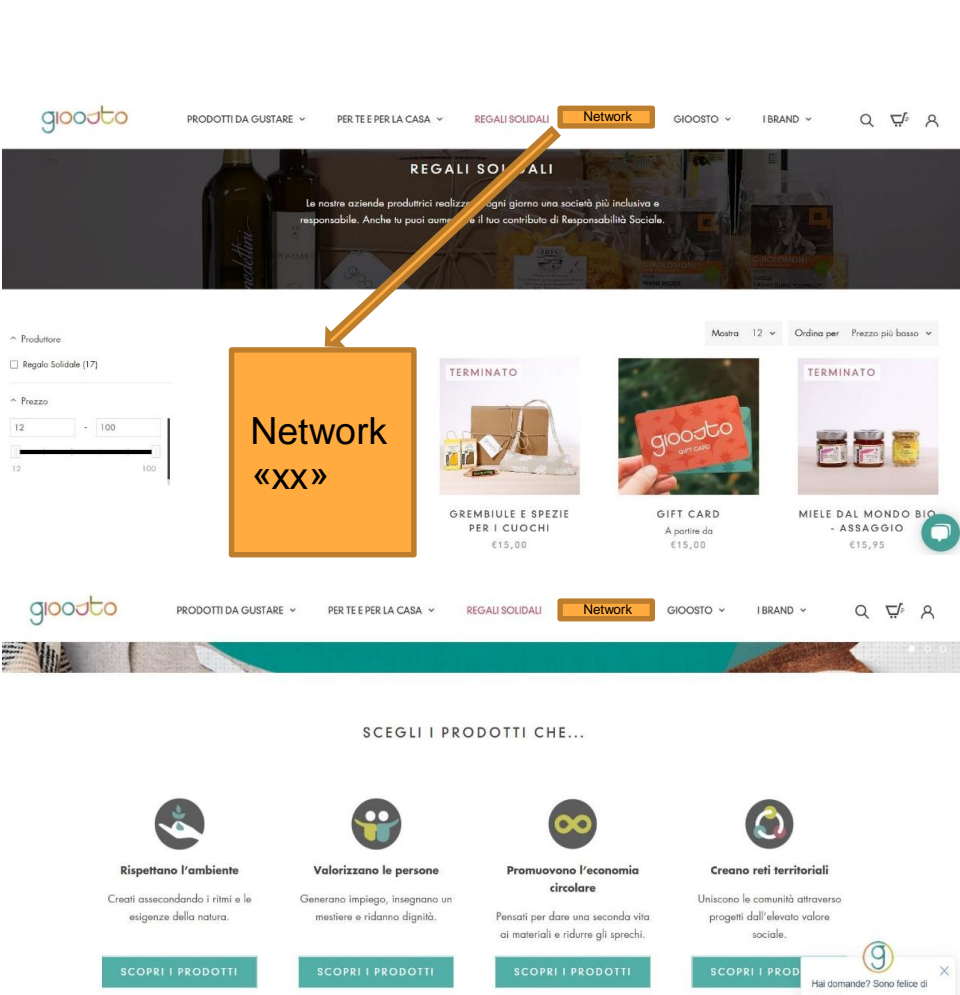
gioosto PRODOTTI DA GUSTARE PER TE E PER LA CASA REGALI SOLIDALI Network GIOOSTO I BRAND

REGALI SOLIDALI

Le nostre aziende produttrici realizz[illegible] ogni giorno una società più inclusiva e responsabile. Anche tu puoi aum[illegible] il tuo contributo di Responsabilità Sociale.

Produttore

Regalo Solidale (17)

Prezzo

12 - 100

12 100

Network «xx»

Mostra 12 Ordina per Prezzo più basso

TERMINATO

GREMBIULE E SPEZIE PER I CUOCHI
€15,00

gioosto GIFT CARD

GIFT CARD
A partire da
€15,00

TERMINATO

MIELE DAL MONDO BIO - ASSAGGIO
€15,95

gioosto PRODOTTI DA GUSTARE PER TE E PER LA CASA REGALI SOLIDALI Network GIOOSTO I BRAND

SCEGLI I PRODOTTI CHE...

Rispettano l'ambiente
Creati assecondando i ritmi e le esigenze della natura.
SCOPRI I PRODOTTI

Valorizzano le persone
Generano impiego, insegnano un mestiere e ridanno dignità.
SCOPRI I PRODOTTI

Promuovono l'economia circolare
Pensati per dare una seconda vita ai materiali e ridurre gli sprechi.
SCOPRI I PRODOTTI

Creano reti territoriali
Uniscono le comunità attraverso progetti dall'elevato valore sociale.
SCOPRI I PROD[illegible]

Hai domande? Sono felice di